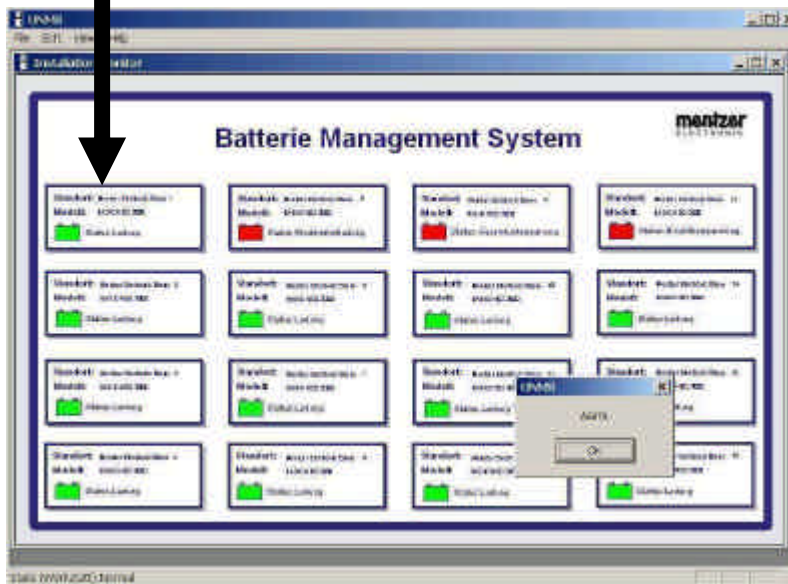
File Edit View Help

Installation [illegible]

Batterie Management System

mentzer ELECTRONIC

Standort: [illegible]
Modell: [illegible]
Status Ladung

Standort: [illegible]
Modell: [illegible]
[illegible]

Standort: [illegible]
Modell: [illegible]
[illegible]

Standort: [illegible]
Modell: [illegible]
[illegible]

Standort: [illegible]
Modell: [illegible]
Status Ladung

Standort: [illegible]
Modell: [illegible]
Status Ladung

Standort: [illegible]
Modell: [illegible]
Status Ladung

Standort: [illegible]
Modell: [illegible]
Status Ladung

Standort: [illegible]
Modell: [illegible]
Status Ladung

Standort: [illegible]
Modell: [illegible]
Status Ladung

Standort: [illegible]
Modell: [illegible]
Status Ladung

Standort: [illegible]
Modell: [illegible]
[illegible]

Standort: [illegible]
Modell: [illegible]
Status Ladung

Standort: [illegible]
Modell: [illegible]
Status Ladung

Standort: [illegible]
Modell: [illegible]
Status Ladung

Standort: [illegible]
Modell: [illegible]
Status Ladung

UNMS

Alarm

OK

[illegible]